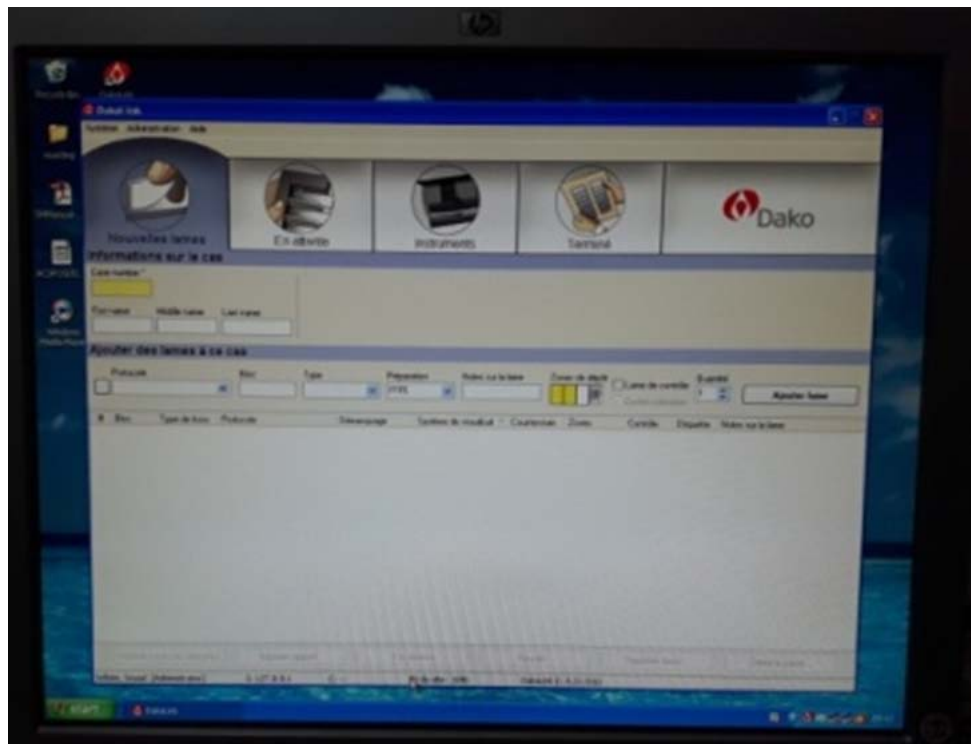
Dako

Nouvelles lames

En attente

Instruments

Terminé

Informations sur le cas

Case number

First name

Middle name

Last name

Ajouter des lames à ce cas

Protocole

Bloc

Type

Préparation

Notes sur la lame

Zones de dépôt

Lame de contrôle

Quantité

Ajouter lame

Bloc

Type de tissu

Protocole

Système de résultat

Contrôle

Etiquette

Notes sur la lame

start